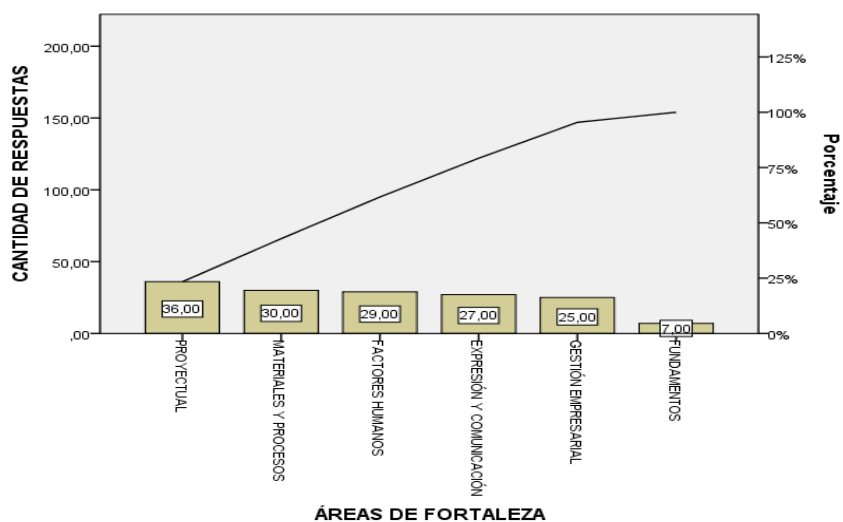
CANTIDAD DE RESPUESTAS

200,00
150,00
100,00
50,00
,00

125%
100%
75%
50%
25%
0%

Porcentaje

36,00
30,00
29,00
27,00
25,00
7,00

PROYECTUAL
MATERIALES Y PROCESOS
FACTORES HUMANOS
EXPRESIÓN Y COMUNICACIÓN
GESTIÓN EMPRESARIAL
FUNDAMENTOS

ÁREAS DE FORTALEZA